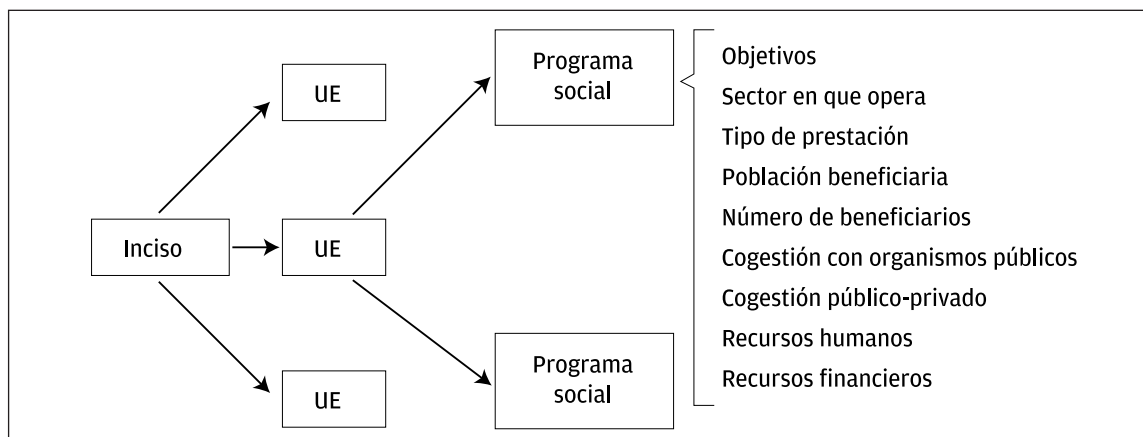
Inciso

UE

UE

UE

Programa social

Programa social

Objetivos
Sector en que opera
Tipo de prestación
Población beneficiaria
Número de beneficiarios
Cogestión con organismos públicos
Cogestión público-privado
Recursos humanos
Recursos financieros